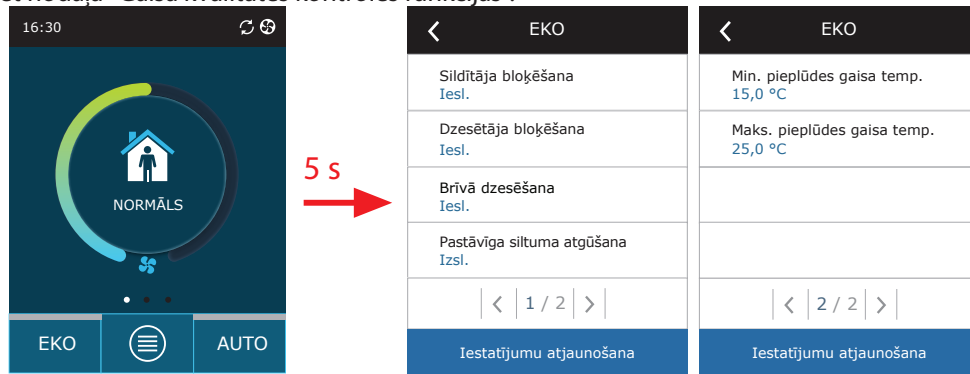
16:30

NORMĀLS

EKO

AUTO

5 s

EKO

Sildītāja bloķēšana
Iesl.

Dzesētāja bloķēšana
Iesl.

Brīvā dzesēšana
Iesl.

Pastāvīga siltuma atgūšana
Izsl.

1 / 2

Iestatījumu atjaunošana

EKO

Min. pieplūdes gaisa temp.
15,0 °C

Maks. pieplūdes gaisa temp.
25,0 °C

2 / 2

Iestatījumu atjaunošana